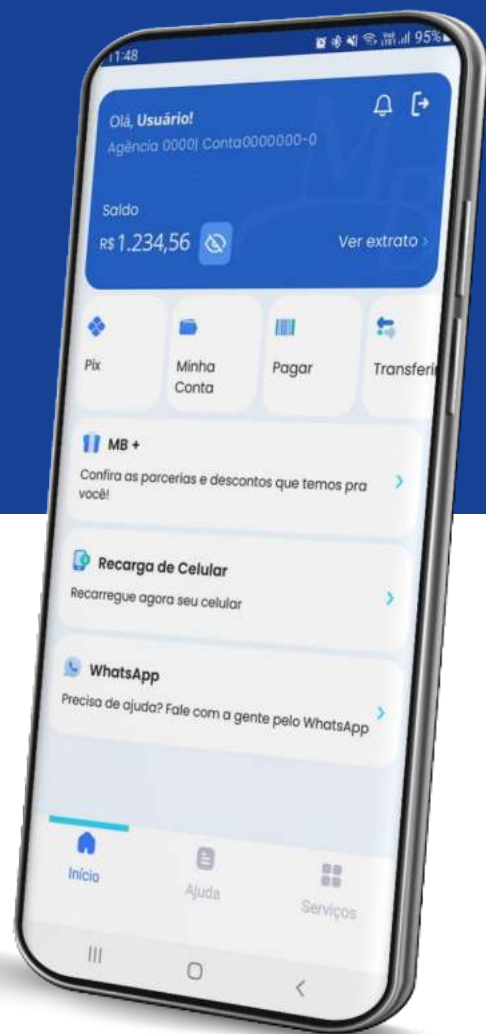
11:48 95%

Olá, **Usuário!**
Agência 0000| Conta0000000-0

Saldo
R$ 1.234,56

Ver extrato ›

Pix

Minha Conta

Pagar

Transferi

MB +
Confira as parcerias e descontos que temos pra você!

Recarga de Celular
Recarregue agora seu celular

WhatsApp
Precisa de ajuda? Fale com a gente pelo WhatsApp

Início

Ajuda

Serviços